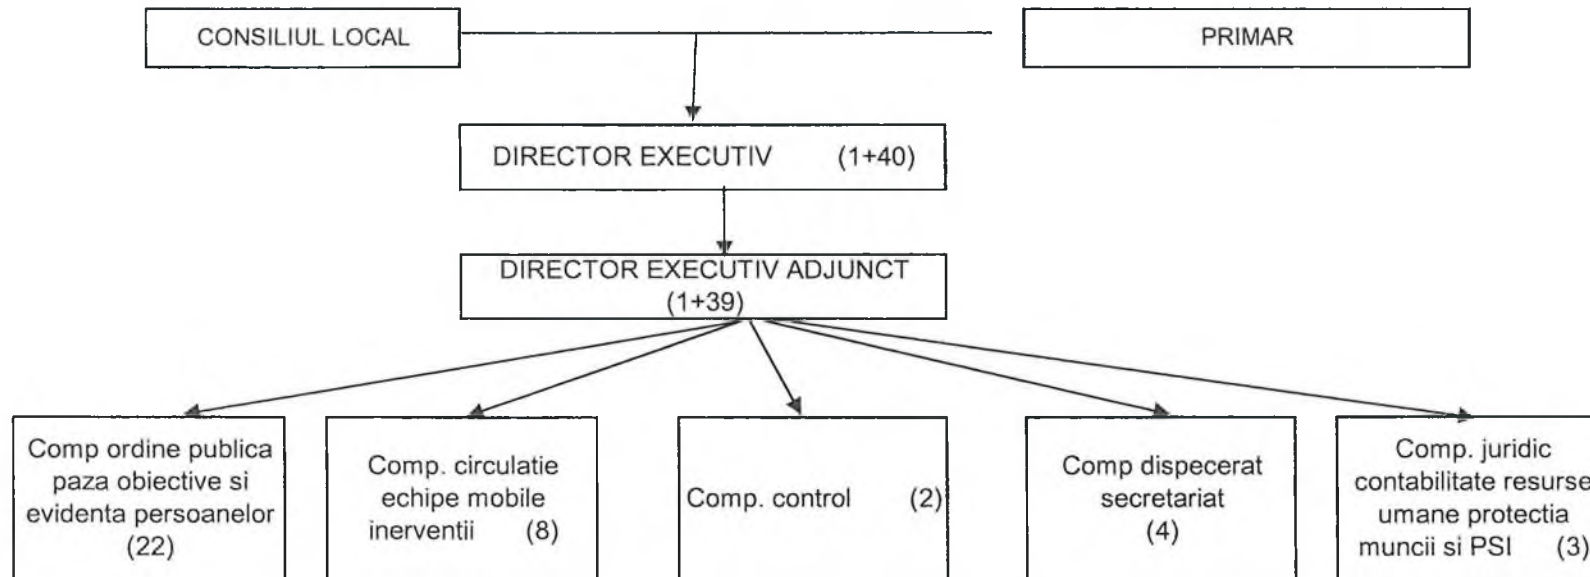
CONSILIUL LOCAL

PRIMAR

DIRECTOR EXECUTIV (1+40)

DIRECTOR EXECUTIV ADJUNCT (1+39)

Comp ordine publica paza obiective si evidenta persoanelor (22)

Comp. circulatie echipe mobile inerventii (8)

Comp. control (2)

Comp dispecerat secretariat (4)

Comp. juridic contabilitate resurse umane protectia muncii si PSI (3)